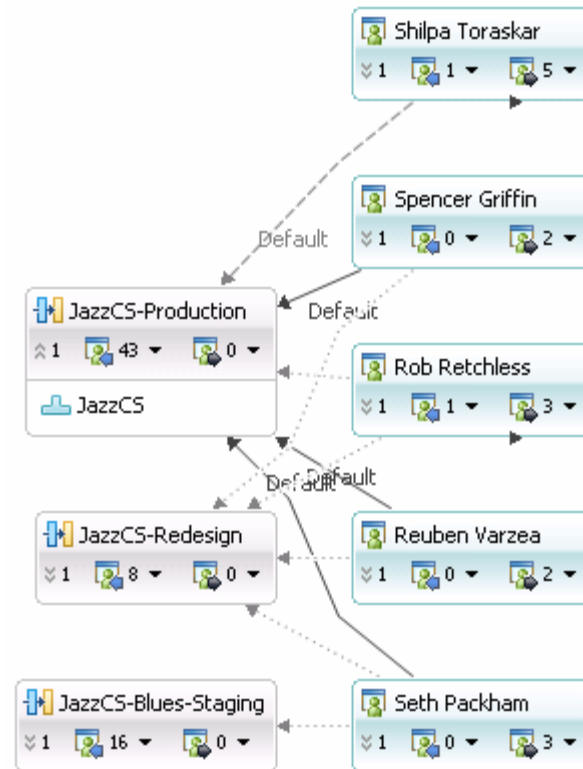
Shilpa Toraskar
1 1 5

Spencer Griffin
1 0 2

Default

JazzCS-Production
1 43 0
JazzCS

Default

Rob Retchless
1 1 3

Default
Default

JazzCS-Redesign
1 8 0

Reuben Varzea
1 0 2

JazzCS-Blues-Staging
1 16 0

Seth Packham
1 0 3